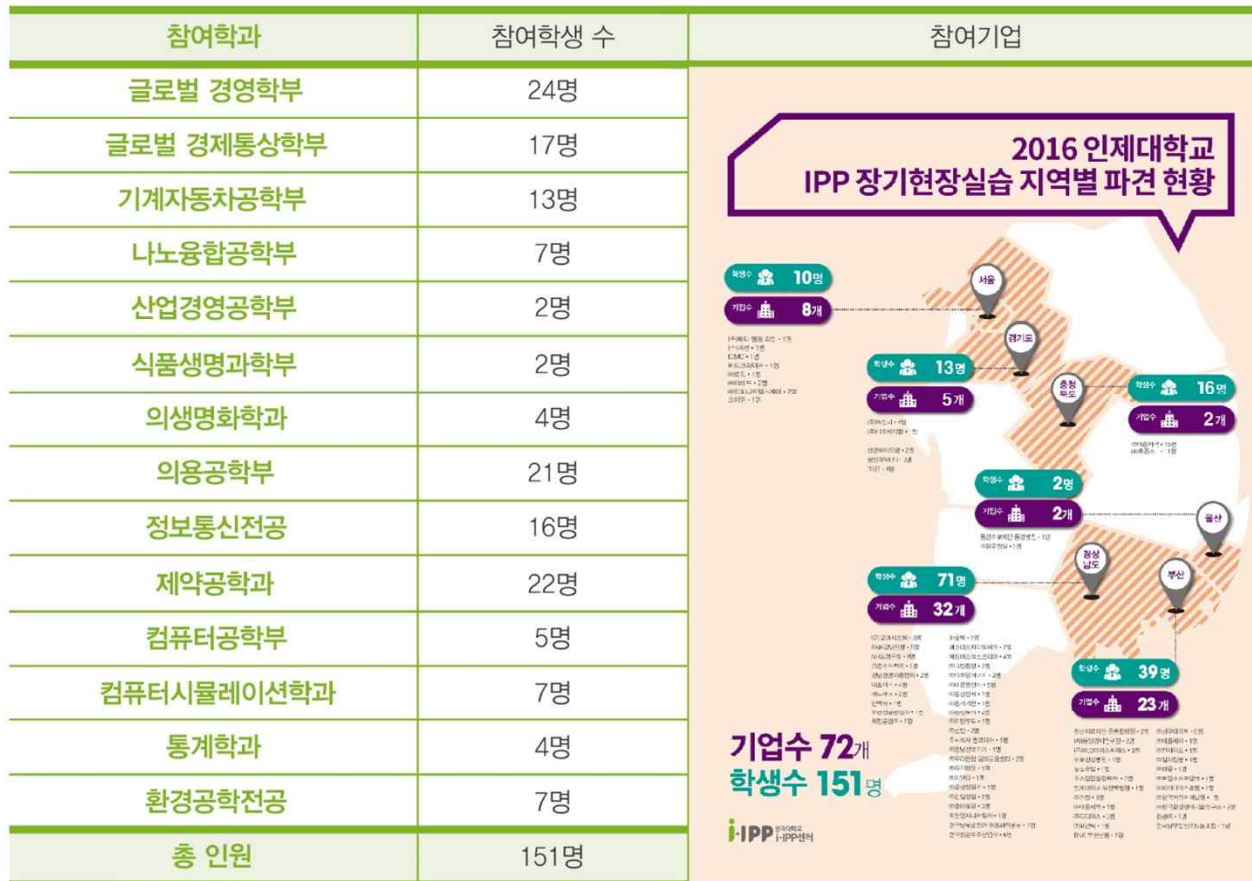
| 참여학과 | 참여학생 수 | 참여기업 |
|---|---|---|
| 글로벌 경영학부 | 24명 | |
| 글로벌 경제통상학부 | 17명 | |
| 기계자동차공학부 | 13명 | |
| 나노융합공학부 | 7명 | |
| 산업경영공학부 | 2명 | |
| 식품생명과학부 | 2명 | |
| 의생명화학과 | 4명 | |
| 의용공학부 | 21명 | |
| 정보통신전공 | 16명 | |
| 제약공학과 | 22명 | |
| 컴퓨터공학부 | 5명 | |
| 컴퓨터시뮬레이션학과 | 7명 | |
| 통계학과 | 4명 | |
| 환경공학전공 | 7명 | |
| 총 인원 | 151명 | |

2016 인제대학교
IPP 장기현장실습 지역별 파견 현황

서울
학생수 10명
기업수 8개

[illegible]

경기도
학생수 13명
기업수 5개

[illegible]

충청북도
학생수 16명
기업수 2개

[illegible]

울산
학생수 2명
기업수 2개

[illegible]

경상남도
학생수 71명
기업수 32개

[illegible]

부산
학생수 39명
기업수 23개

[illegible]

기업수 72개
학생수 151명

i-IPP 인제대학교 i-IPP센터